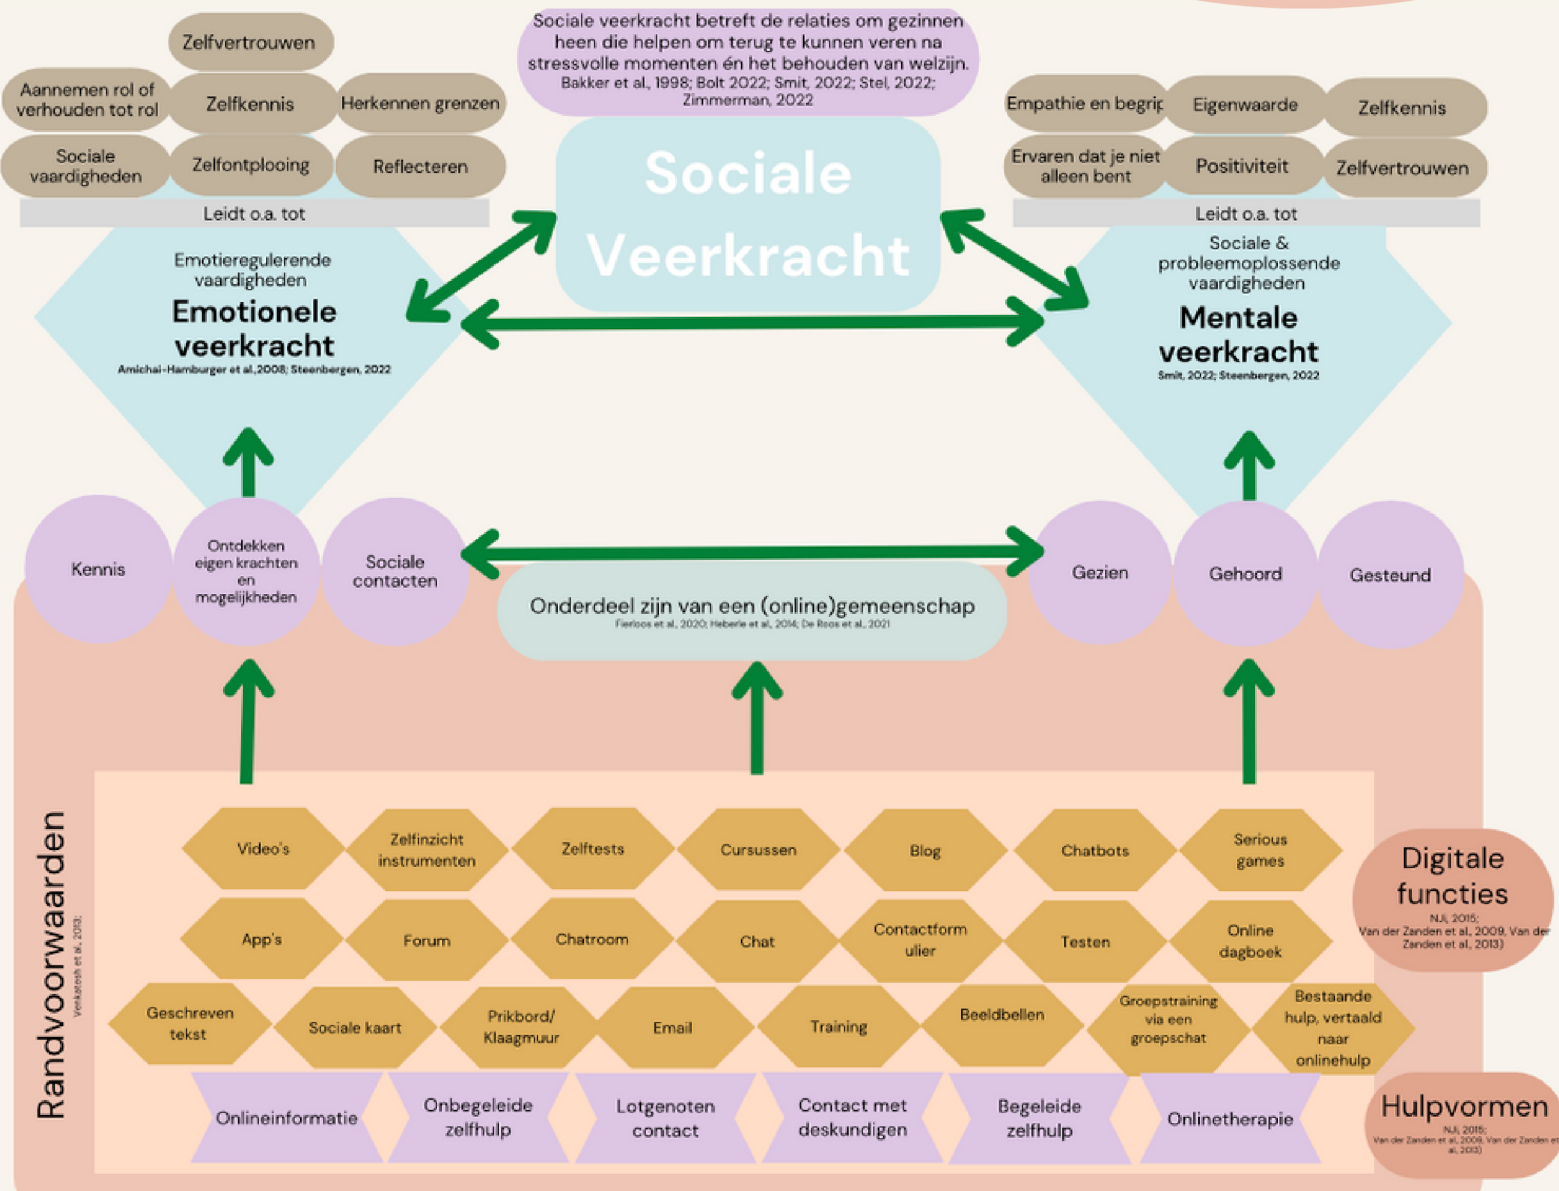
Zelfvertrouwen

Aannemen rol of verhouden tot rol

Zelfkennis

Herkennen grenzen

Sociale vaardigheden

Zelfontplooing

Reflecteren

Leidt o.a. tot

Sociale veerkracht betreft de relaties om gezinnen heen die helpen om terug te kunnen veren na stressvolle momenten én het behouden van welzijn.
Bakker et al., 1998; Bolt 2022; Smit, 2022; Stel, 2022; Zimmerman, 2022

Sociale Veerkracht

Empathie en begrip

Eigenwaarde

Zelfkennis

Ervaren dat je niet alleen bent

Positiviteit

Zelfvertrouwen

Leidt o.a. tot

Emotieregulerende vaardigheden
Emotionele veerkracht
Amichai-Hamburger et al.,2008; Steenbergen, 2022

Sociale & probleemoplossende vaardigheden
Mentale veerkracht
Smit, 2022; Steenbergen, 2022

Kennis

Ontdekken eigen krachten en mogelijkheden

Sociale contacten

Onderdeel zijn van een (online)gemeenschap
Fierloos et al., 2020; Heberle et al., 2014; De Roos et al., 2021

Gezien

Gehoord

Gesteund

Randvoorwaarden
Venkatesh et al., 2013;

Video's

Zelfinzicht instrumenten

Zelftests

Cursussen

Blog

Chatbots

Serious games

Digitale functies
NJi, 2015; Van der Zanden et al., 2009, Van der Zanden et al., 2013)

App's

Forum

Chatroom

Chat

Contactformulier

Testen

Online dagboek

Geschreven tekst

Sociale kaart

Prikbord/ Klaagmuur

Email

Training

Beeldbellen

Groepstraining via een groepschat

Bestaande hulp, vertaald naar onlinehulp

Onlineinformatie

Onbegeleide zelfhulp

Lotgenoten contact

Contact met deskundigen

Begeleide zelfhulp

Onlinetherapie

Hulpvormen
NJi, 2015; Van der Zanden et al., 2009, Van der Zanden et al., 2013)